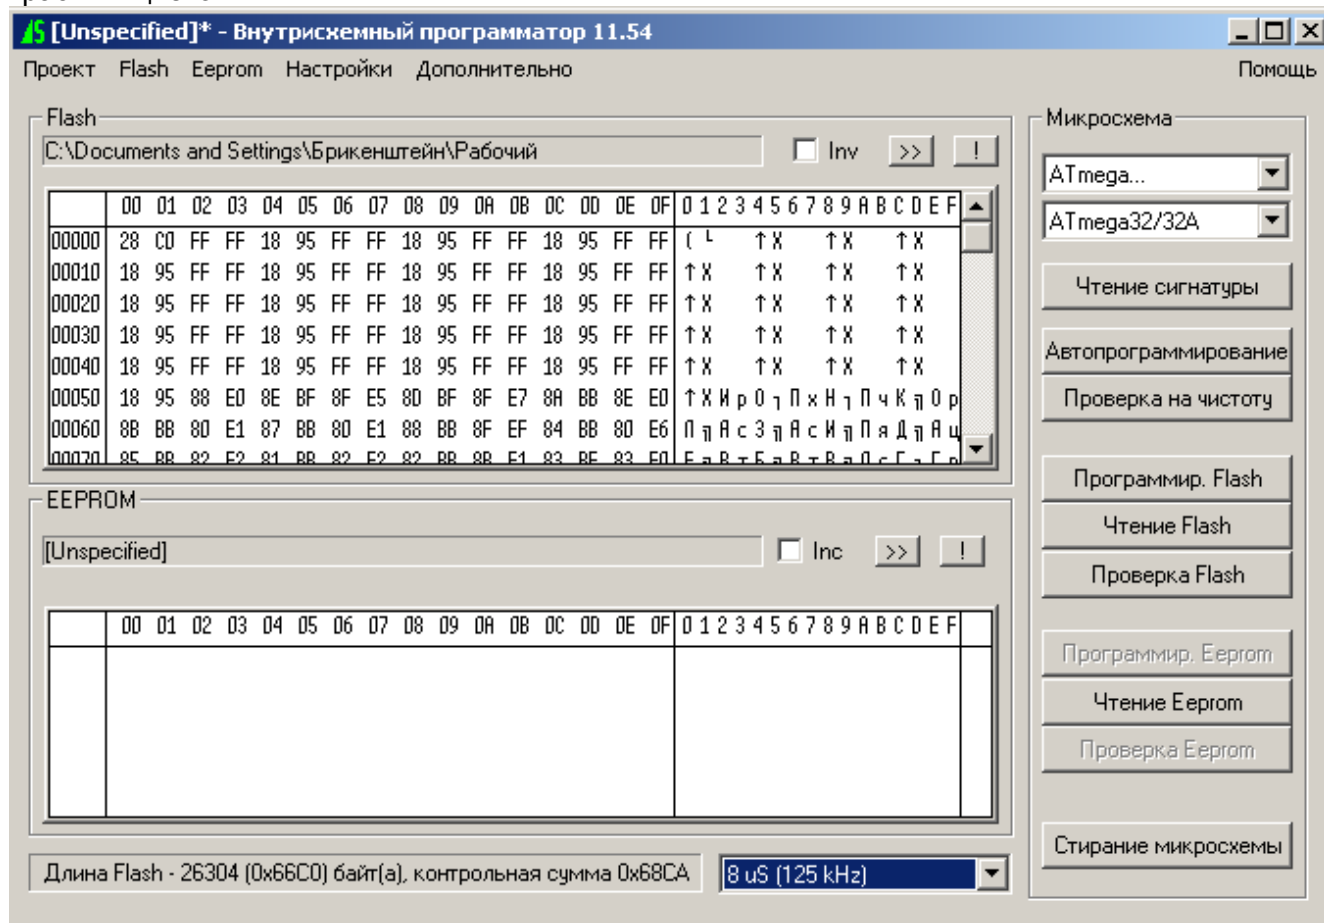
[Unspecified]* - Внутрисхемный программатор 11.54

Проект Flash Eeprom Настройки Дополнительно Помощь

Flash

C:\Documents and Settings\Брикенштейн\Рабочий

Inv >> !

| | 00 | 01 | 02 | 03 | 04 | 05 | 06 | 07 | 08 | 09 | 0A | 0B | 0C | 0D | 0E | 0F | 0 1 2 3 4 5 6 7 8 9 A B C D E F |
|---|---|---|---|---|---|---|---|---|---|---|---|---|---|---|---|---|---|
| 00000 | 28 | C0 | FF | FF | 18 | 95 | FF | FF | 18 | 95 | FF | FF | 18 | 95 | FF | FF | ( └ ↑X ↑X ↑X |
| 00010 | 18 | 95 | FF | FF | 18 | 95 | FF | FF | 18 | 95 | FF | FF | 18 | 95 | FF | FF | ↑X ↑X ↑X ↑X |
| 00020 | 18 | 95 | FF | FF | 18 | 95 | FF | FF | 18 | 95 | FF | FF | 18 | 95 | FF | FF | ↑X ↑X ↑X ↑X |
| 00030 | 18 | 95 | FF | FF | 18 | 95 | FF | FF | 18 | 95 | FF | FF | 18 | 95 | FF | FF | ↑X ↑X ↑X ↑X |
| 00040 | 18 | 95 | FF | FF | 18 | 95 | FF | FF | 18 | 95 | FF | FF | 18 | 95 | FF | FF | ↑X ↑X ↑X ↑X |
| 00050 | 18 | 95 | 88 | E0 | 8E | BF | 8F | E5 | 8D | BF | 8F | E7 | 8A | BB | 8E | E0 | ↑XИр0┐ПхН┐ПчК╗Ор |
| 00060 | 8B | BB | 80 | E1 | 87 | BB | 80 | E1 | 88 | BB | 8F | EF | 84 | BB | 80 | E6 | Л╗Ас3╗АсИ╗ПяД╗Ац |
| 00070 | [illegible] | | | | | | | | | | | | | | | | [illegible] |

EEPROM

[Unspecified]

Inc >> !

| | 00 | 01 | 02 | 03 | 04 | 05 | 06 | 07 | 08 | 09 | 0A | 0B | 0C | 0D | 0E | 0F | 0 1 2 3 4 5 6 7 8 9 A B C D E F |
|---|---|---|---|---|---|---|---|---|---|---|---|---|---|---|---|---|---|

Длина Flash - 26304 (0x66C0) байт(а), контрольная сумма 0x68CA

8 uS (125 kHz)

Микросхема

ATmega...

ATmega32/32A

Чтение сигнатуры

Автопрограммирование

Проверка на чистоту

Программир. Flash

Чтение Flash

Проверка Flash

Программир. Eeprom

Чтение Eeprom

Проверка Eeprom

Стирание микросхемы